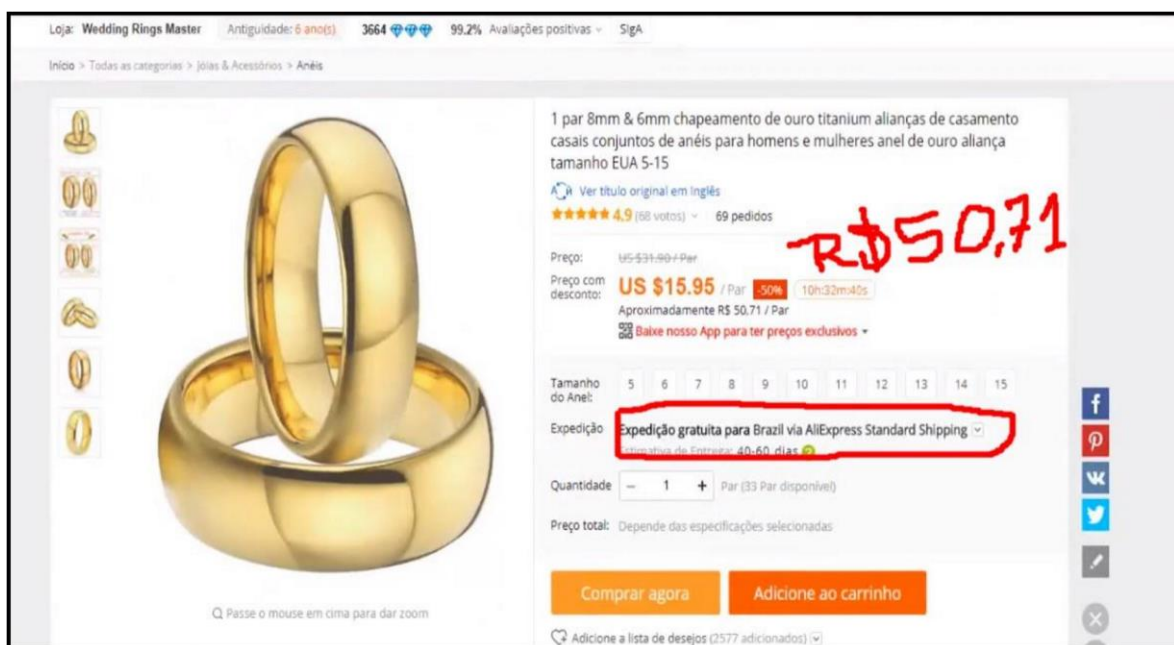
Loja: Wedding Rings Master Antiguidade: 6 ano(s) 3664 99.2% Avaliações positivas SigA

Início > Todas as categorias > Jóias & Acessórios > Anéis

1 par 8mm & 6mm chapeamento de ouro titanium alianças de casamento casais conjuntos de anéis para homens e mulheres anel de ouro aliança tamanho EUA 5-15

Ver título original em Inglês

4.9 (68 votos) 69 pedidos

R$50,71

Preço: US $31.90 / Par

Preço com desconto: US $15.95 / Par -50% 10h:32m:40s

Aproximadamente R$ 50.71 / Par

Baixe nosso App para ter preços exclusivos

Tamanho do Anel: 5 6 7 8 9 10 11 12 13 14 15

Expedição: Expedição gratuita para Brazil via AliExpress Standard Shipping

Estimativa de Entrega: 40-60 dias

Quantidade − 1 + Par (33 Par disponível)

Preço total: Depende das especificações selecionadas

Comprar agora Adicione ao carrinho

Q Passe o mouse em cima para dar zoom

Adicione a lista de desejos (2577 adicionados)